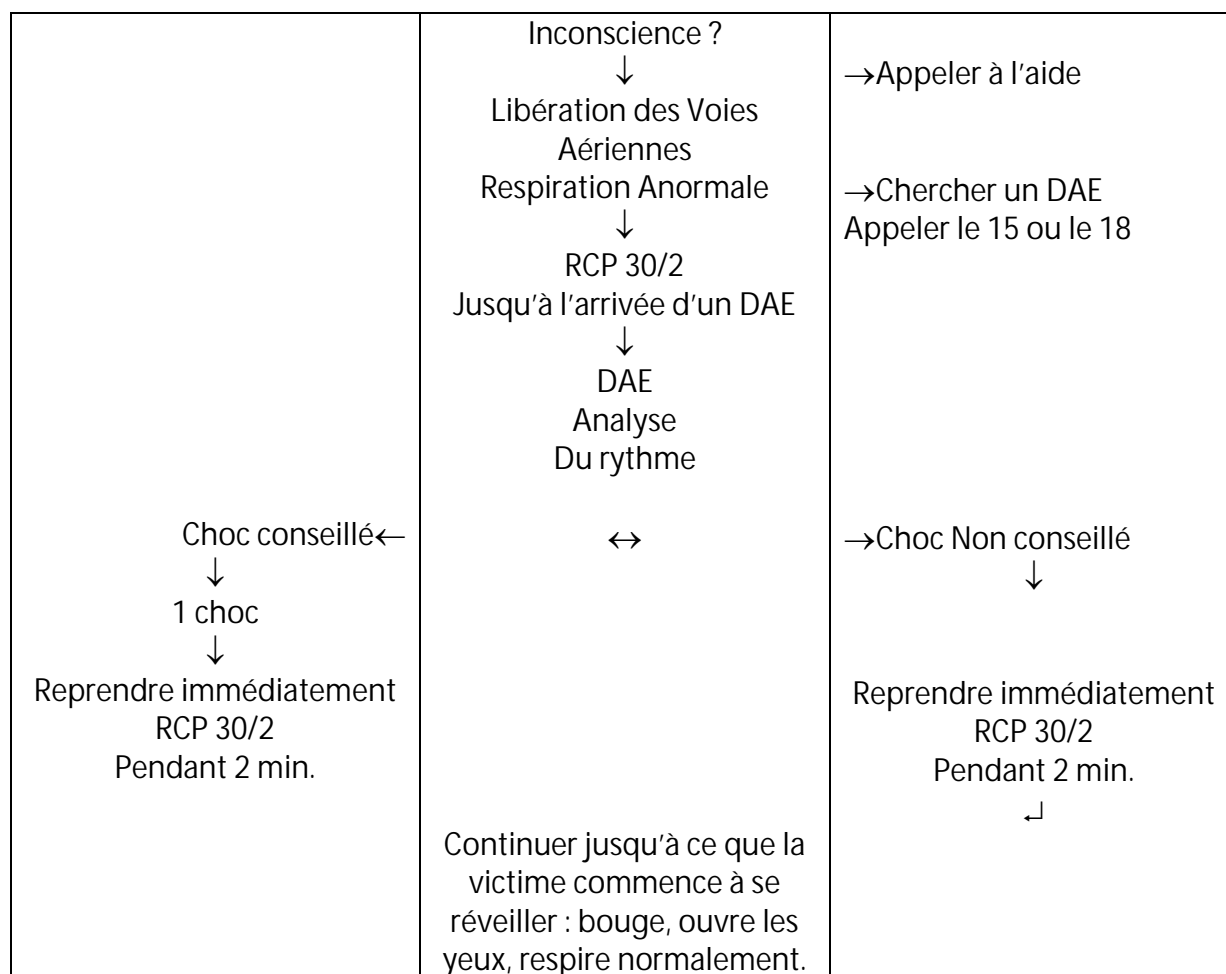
| | Inconscience ?<br>↓<br>Libération des Voies Aériennes<br>Respiration Anormale<br>↓<br>RCP 30/2<br>Jusqu'à l'arrivée d'un DAE<br>↓<br>DAE<br>Analyse<br>Du rythme | →Appeler à l'aide<br><br>→Chercher un DAE<br>Appeler le 15 ou le 18 |
|---|---|---|
| Choc conseillé←<br>↓<br>1 choc<br>↓<br>Reprendre immédiatement<br>RCP 30/2<br>Pendant 2 min. | ↔ | →Choc Non conseillé<br>↓<br>Reprendre immédiatement<br>RCP 30/2<br>Pendant 2 min.<br>↵ |
| | Continuer jusqu'à ce que la victime commence à se réveiller : bouge, ouvre les yeux, respire normalement. | |